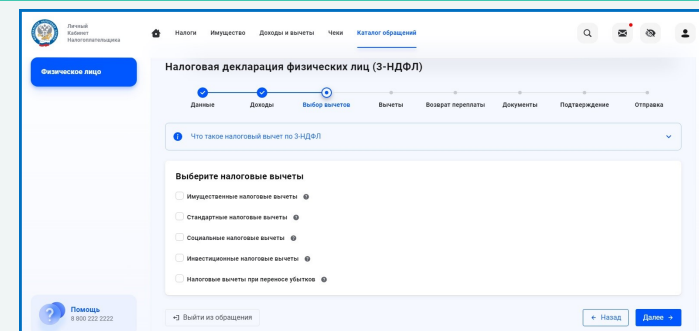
Личный Кабинет Налогоплательщика

Налоги Имущество Доходы и вычеты Чеки Каталог обращений

Физическое лицо

Налоговая декларация физических лиц (3-НДФЛ)

Данные Доходы Выбор вычетов Вычеты Возврат переплаты Документы Подтверждение Отправка

Что такое налоговый вычет по 3-НДФЛ

Выберите налоговые вычеты

Имущественные налоговые вычеты

Стандартные налоговые вычеты

Социальные налоговые вычеты

Инвестиционные налоговые вычеты

Налоговые вычеты при переносе убытков

Помощь
8 800 222 2222

Выйти из обращения

← Назад

Далее →